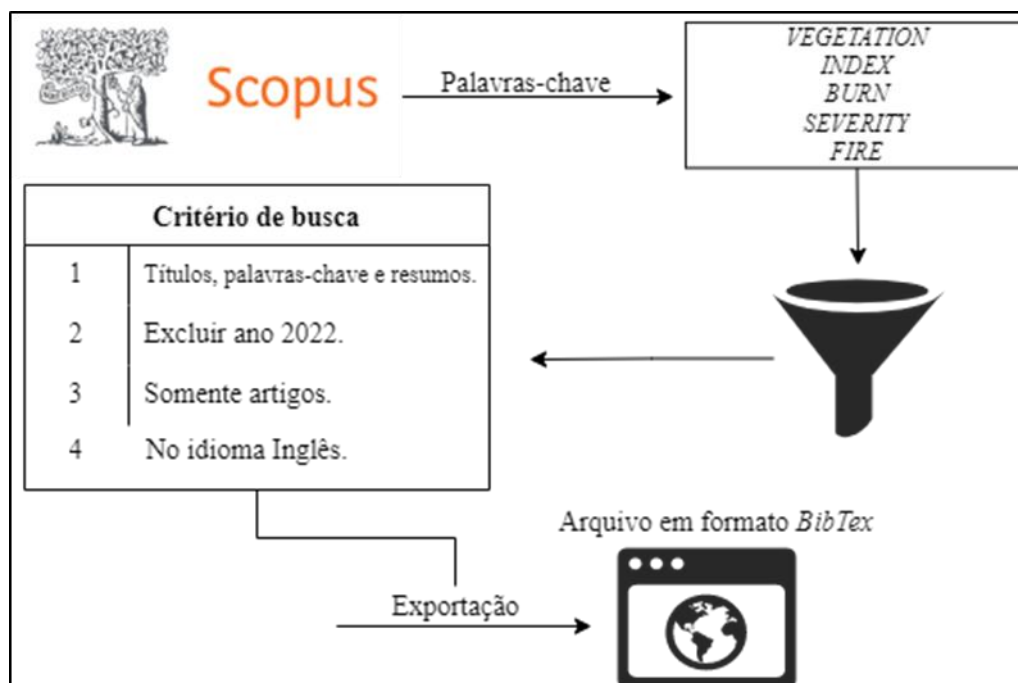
Scopus

Palavras-chave

VEGETATION
INDEX
BURN
SEVERITY
FIRE

| Critério de busca | |
|---|---|
| 1 | Títulos, palavras-chave e resumos. |
| 2 | Excluir ano 2022. |
| 3 | Somente artigos. |
| 4 | No idioma Inglês. |

Arquivo em formato BibTex

Exportação